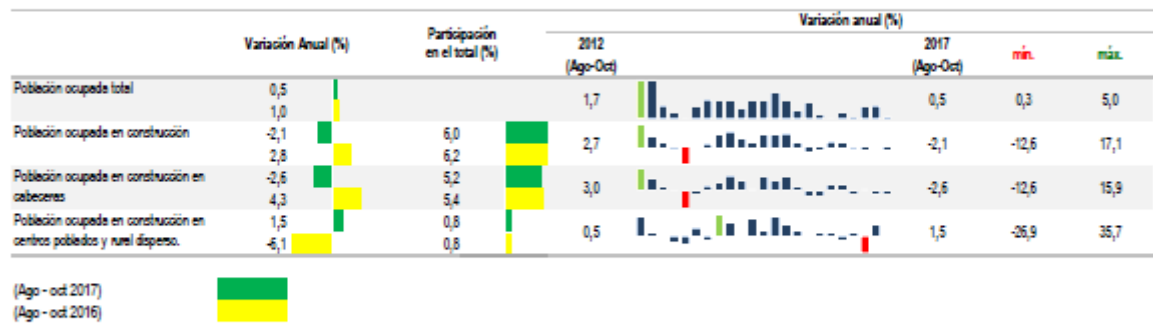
| | Variación Anual (%) | Participación en el total (%) | 2012 (Ago-Oct) | 2017 (Ago-Oct) | mín. | máx. |
|---|---|---|---|---|---|---|
| Población ocupada total | 0,5<br>1,0 | | 1,7 | 0,5 | 0,3 | 5,0 |
| Población ocupada en construcción | -2,1<br>2,8 | 6,0<br>6,2 | 2,7 | -2,1 | -12,6 | 17,1 |
| Población ocupada en construcción en cabeceras | -2,6<br>4,3 | 5,2<br>5,4 | 3,0 | -2,6 | -12,6 | 15,9 |
| Población ocupada en construcción en centros poblados y rural disperso. | 1,5<br>-6,1 | 0,8<br>0,8 | 0,5 | 1,5 | -26,9 | 35,7 |

Variación anual (%)

(Ago - oct 2017)
(Ago - oct 2016)